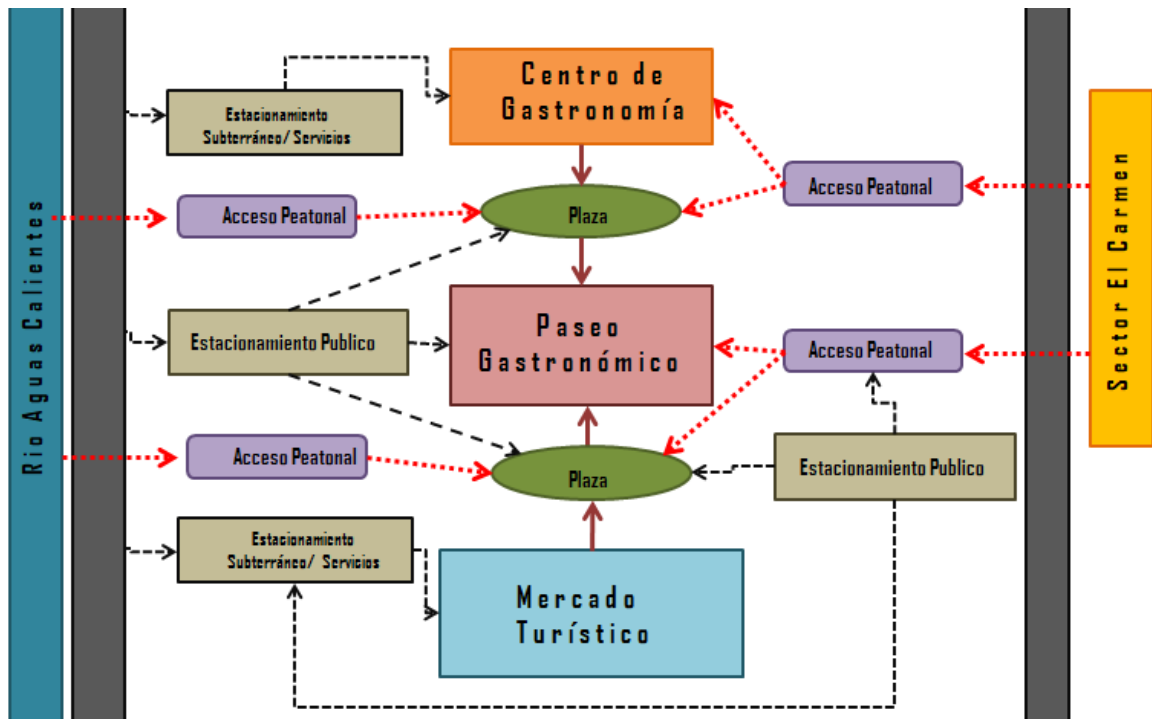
Rio Aguas Calientes

Estacionamiento Subterráneo/ Servicios

Centro de Gastronomía

Sector El Carmen

Acceso Peatonal

Acceso Peatonal

Plaza

Estacionamiento Publico

Paseo Gastronómico

Acceso Peatonal

Acceso Peatonal

Plaza

Estacionamiento Publico

Estacionamiento Subterráneo/ Servicios

Mercado Turístico